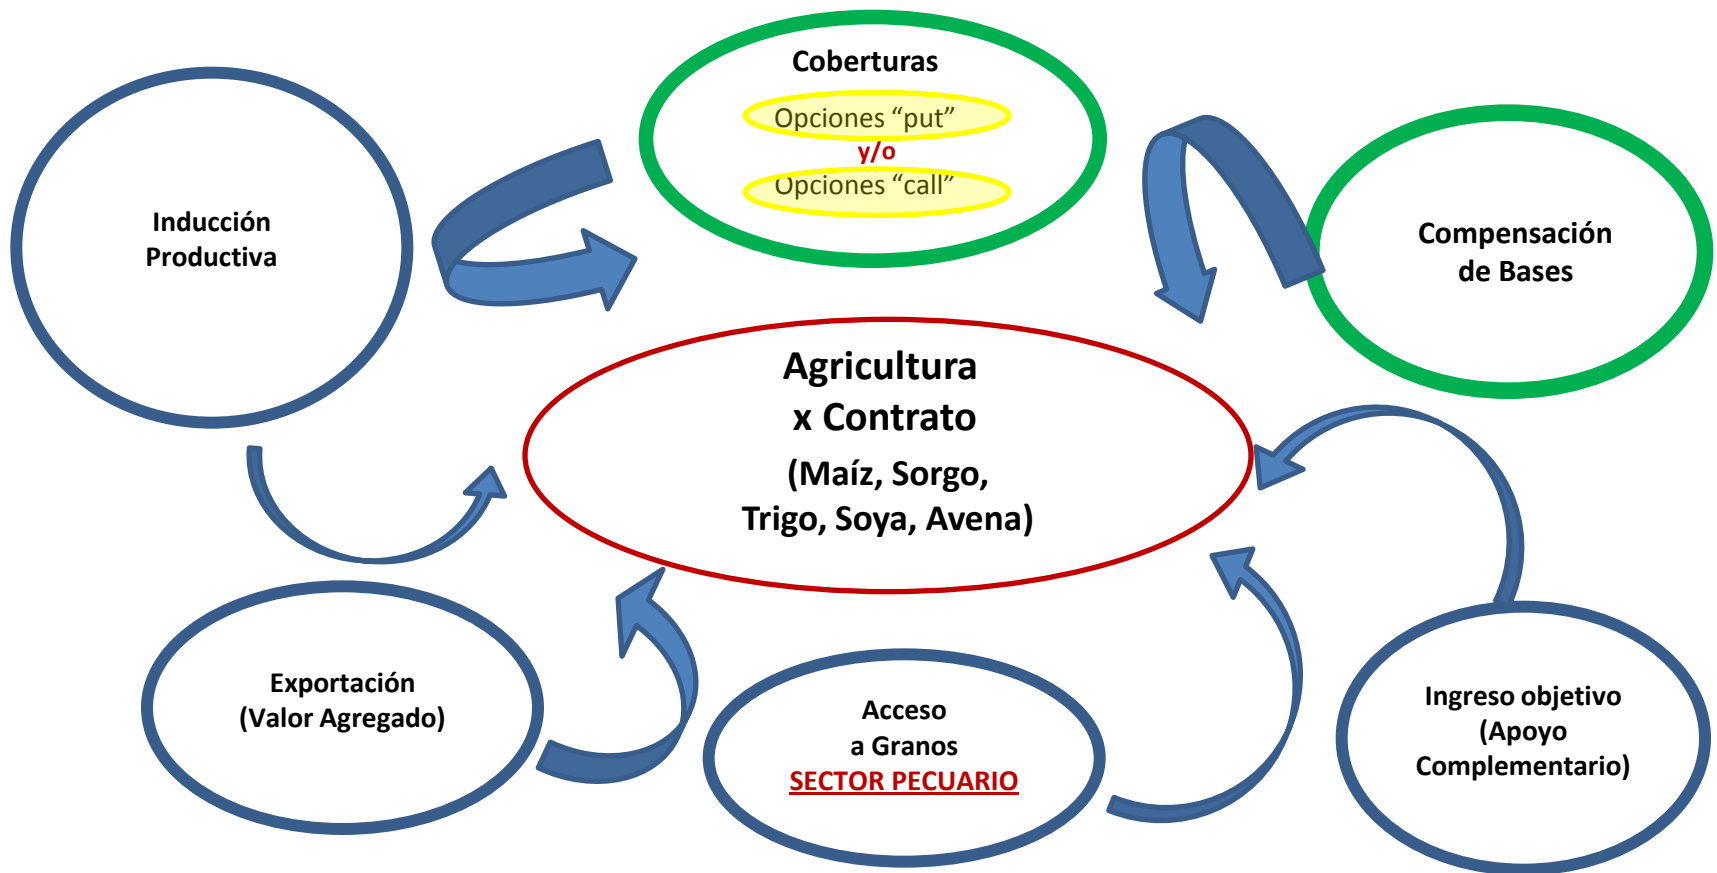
Coberturas

Opciones “put”
y/o
Opciones “call”

Inducción Productiva

Compensación de Bases

Agricultura x Contrato
(Maíz, Sorgo, Trigo, Soya, Avena)

Exportación (Valor Agregado)

Acceso a Granos
SECTOR PECUARIO

Ingreso objetivo (Apoyo Complementario)